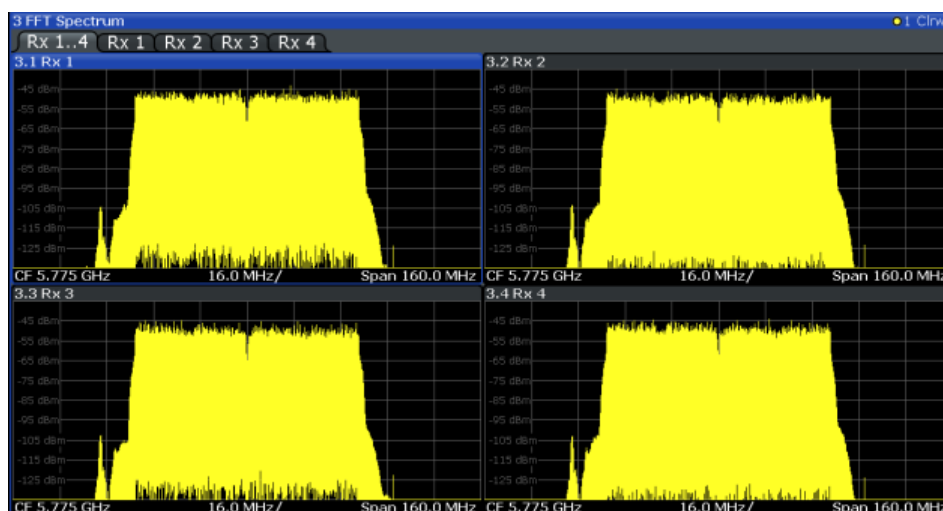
3 FFT Spectrum
●1 Clrw
Rx 1..4 Rx 1 Rx 2 Rx 3 Rx 4

3.1 Rx 1
-45 dBm
-55 dBm
-65 dBm
-75 dBm
-85 dBm
-95 dBm
-105 dBm
-115 dBm
-125 dBm
CF 5.775 GHz 16.0 MHz/ Span 160.0 MHz

3.2 Rx 2
-45 dBm
-55 dBm
-65 dBm
-75 dBm
-85 dBm
-95 dBm
-105 dBm
-115 dBm
-125 dBm
CF 5.775 GHz 16.0 MHz/ Span 160.0 MHz

3.3 Rx 3
-45 dBm
-55 dBm
-65 dBm
-75 dBm
-85 dBm
-95 dBm
-105 dBm
-115 dBm
-125 dBm
CF 5.775 GHz 16.0 MHz/ Span 160.0 MHz

3.4 Rx 4
-45 dBm
-55 dBm
-65 dBm
-75 dBm
-85 dBm
-95 dBm
-105 dBm
-115 dBm
-125 dBm
CF 5.775 GHz 16.0 MHz/ Span 160.0 MHz